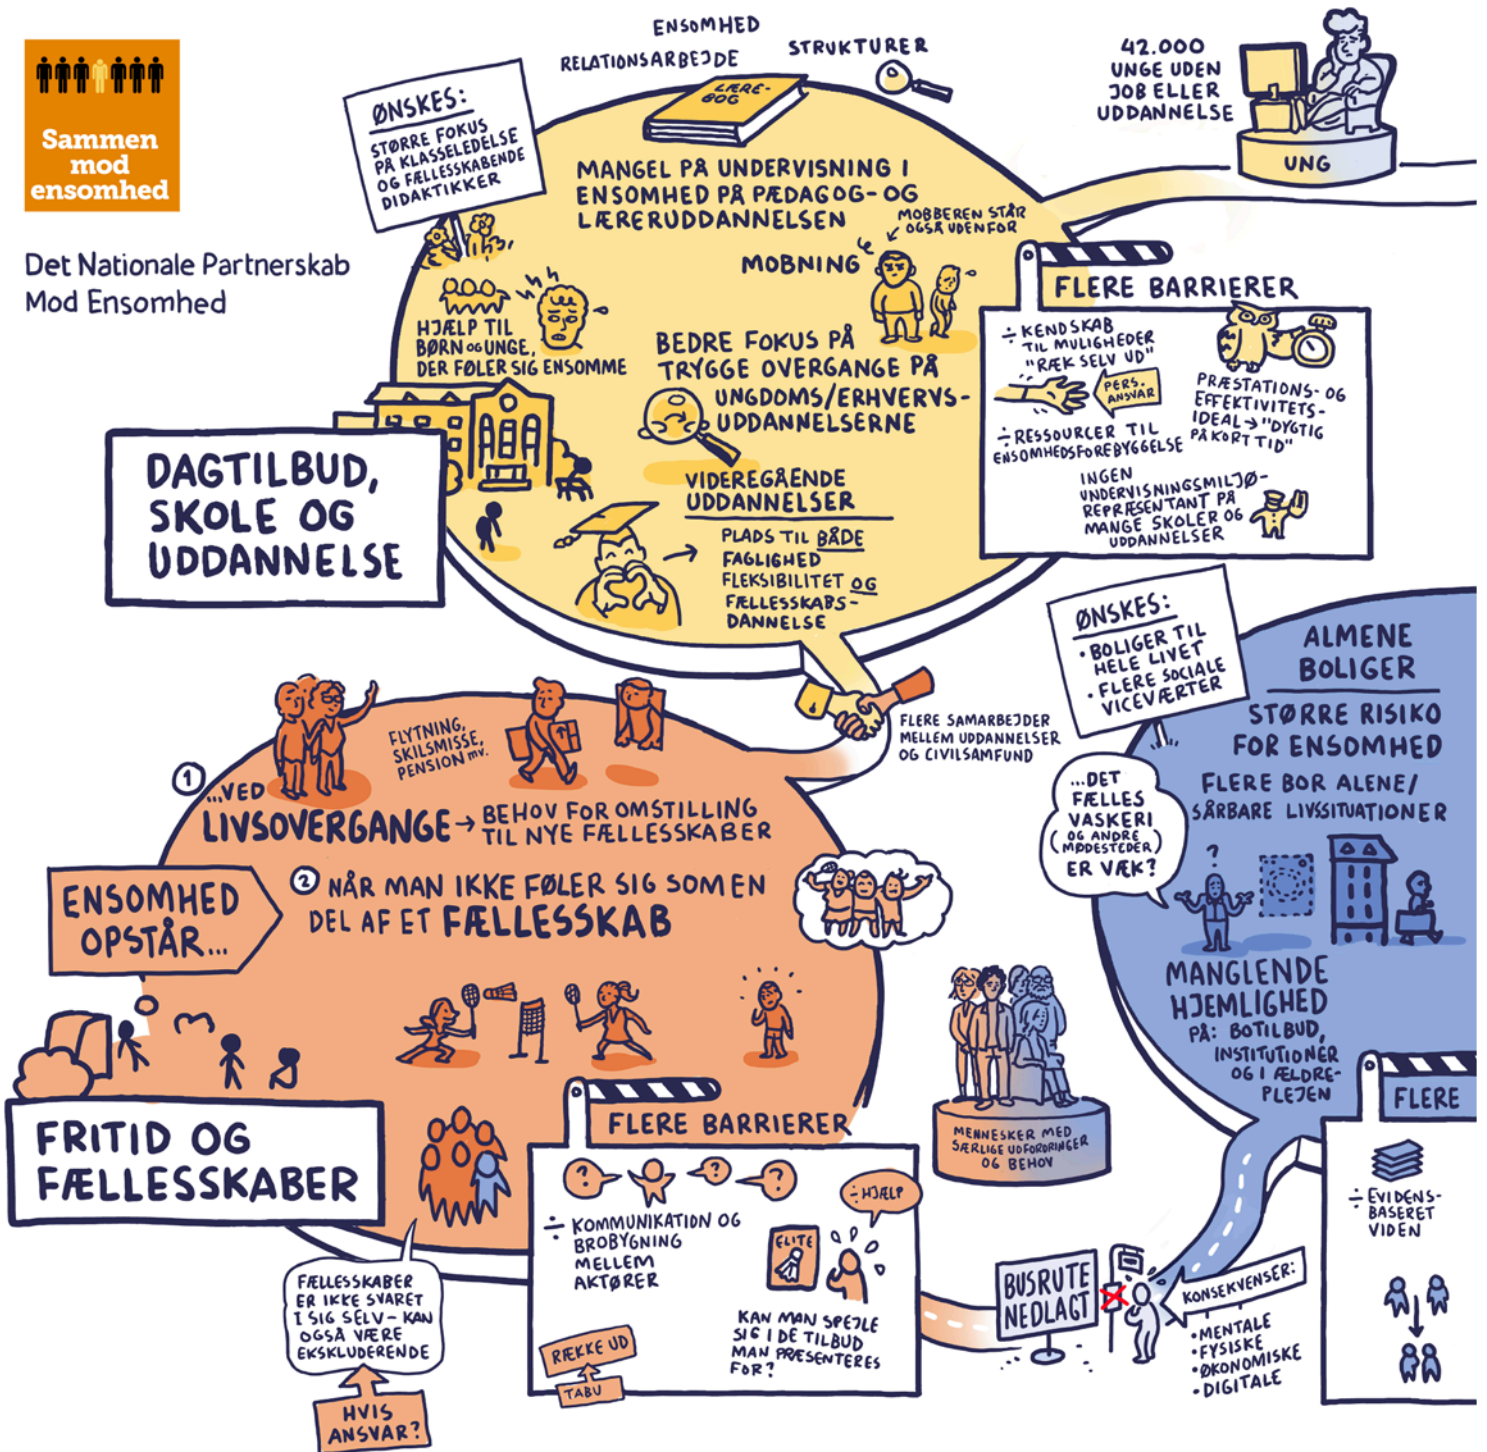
Sammen mod ensomhed

Det Nationale Partnerskab Mod Ensomhed

ØNSKES:
STØRRE FOKUS PÅ KLASSELEDELSE OG FÆLLESSKABENDE DIDAKTIKKER

ENSOMHED
RELATIONSARBEJDE
STRUKTURER
LÆREBOG

42.000 UNGE UDEN JOB ELLER UDDANNELSE
UNG

MANGEL PÅ UNDERVISNING I ENSOMHED PÅ PÆDAGOG- OG LÆRERUDDANNELSEN

MOBBEREN STÅR OGSÅ UDENFOR
MOBNING

HJÆLP TIL BØRN OG UNGE, DER FØLER SIG ENSOMME

BEDRE FOKUS PÅ TRYGGE OVERGANGE PÅ UNGDOMS/ERHVERVSUDDANNELSERNE

DAGTILBUD, SKOLE OG UDDANNELSE

VIDEREGÅENDE UDDANNELSER
PLADS TIL BÅDE FAGLIGHED FLEKSIBILITET OG FÆLLESSKABSDANNELSE

FLERE BARRIERER
÷ KENDSKAB TIL MULIGHEDER "RÆK SELV UD"
PERS. ANSVAR
PRÆSTATIONS- OG EFFEKTIVITETSIDEAL → "DYGTIG PÅ KORT TID"
÷ RESSOURCER TIL ENSOMHEDSFOREBYGGELSE
INGEN UNDERVISNINGSMILJØREPRÆSENTANT PÅ MANGE SKOLER OG UDDANNELSER

ØNSKES:
• BOLIGER TIL HELE LIVET
• FLERE SOCIALE VICEVÆRTER

FLERE SAMARBEJDER MELLEM UDDANNELSER OG CIVILSAMFUND

ALMENE BOLIGER
STØRRE RISIKO FOR ENSOMHED
FLERE BOR ALENE/ SÅRBARE LIVSSITUATIONER

...DET FÆLLES VASKERI (OG ANDRE MØDESTEDER) ER VÆK?

FLYTNING, SKILSMISSE, PENSION mv.
① ...VED LIVSOVERGANGE → BEHOV FOR OMSTILLING TIL NYE FÆLLESSKABER
ENSOMHED OPSTÅR...
② NÅR MAN IKKE FØLER SIG SOM EN DEL AF ET FÆLLESSKAB

MANGLENDE HJEMLIGHED PÅ: BOTILBUD, INSTITUTIONER OG I ÆLDREPLEJEN

MENNESKER MED SÆRLIGE UDFORDRINGER OG BEHOV

FRITID OG FÆLLESSKABER

FLERE BARRIERER
÷ KOMMUNIKATION OG BROBYGNING MELLEM AKTØRER
ELITE
HJÆLP
KAN MAN SPEJLE SIG I DE TILBUD MAN PRÆSENTERES FOR?
RÆKKE UD
TABU

FÆLLESSKABER ER IKKE SVARET I SIG SELV - KAN OGSÅ VÆRE EKSKLUDERENDE
HVIS ANSVAR?

BUSRUTE NEDLAGT
KONSEKVENSER:
• MENTALE
• FYSISKE
• ØKONOMISKE
• DIGITALE

FLERE
÷ EVIDENSBASERET VIDEN